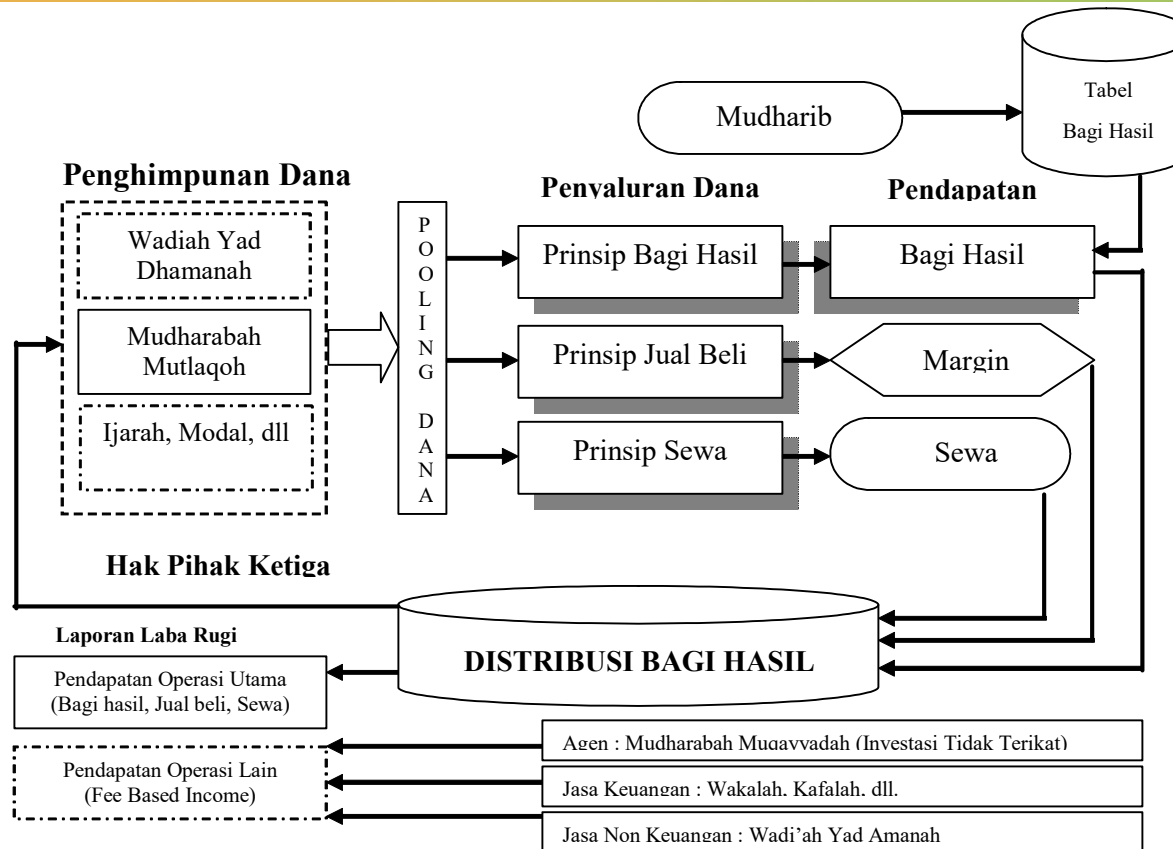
Mudharib

Tabel Bagi Hasil

Penghimpunan Dana

Penyaluran Dana

Pendapatan

Wadiah Yad Dhamanah

Mudharabah Mutlaqoh

Ijarah, Modal, dll

POOLING DANA

Prinsip Bagi Hasil

Bagi Hasil

Prinsip Jual Beli

Margin

Prinsip Sewa

Sewa

Hak Pihak Ketiga

Laporan Laba Rugi

DISTRIBUSI BAGI HASIL

Pendapatan Operasi Utama (Bagi hasil, Jual beli, Sewa)

Agen : Mudharabah Muqayyadah (Investasi Tidak Terikat)

Pendapatan Operasi Lain (Fee Based Income)

Jasa Keuangan : Wakalah, Kafalah, dll.

Jasa Non Keuangan : Wadi'ah Yad Amanah